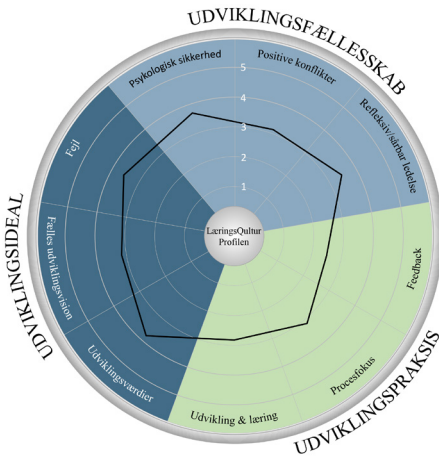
UDVIKLINGSFÆLLESSKAB

Psykologisk sikkerhed

Positive konflikter

Refleksiv sårbar ledelse

5

4

3

2

1

LæringsQultur Profilen

Fejl

Fælles udviklingsvision

Udviklingsværdier

UDVIKLINGSIDEAL

Feedback

Procesfokus

Udvikling & læring

UDVIKLINGSPRAKSIS